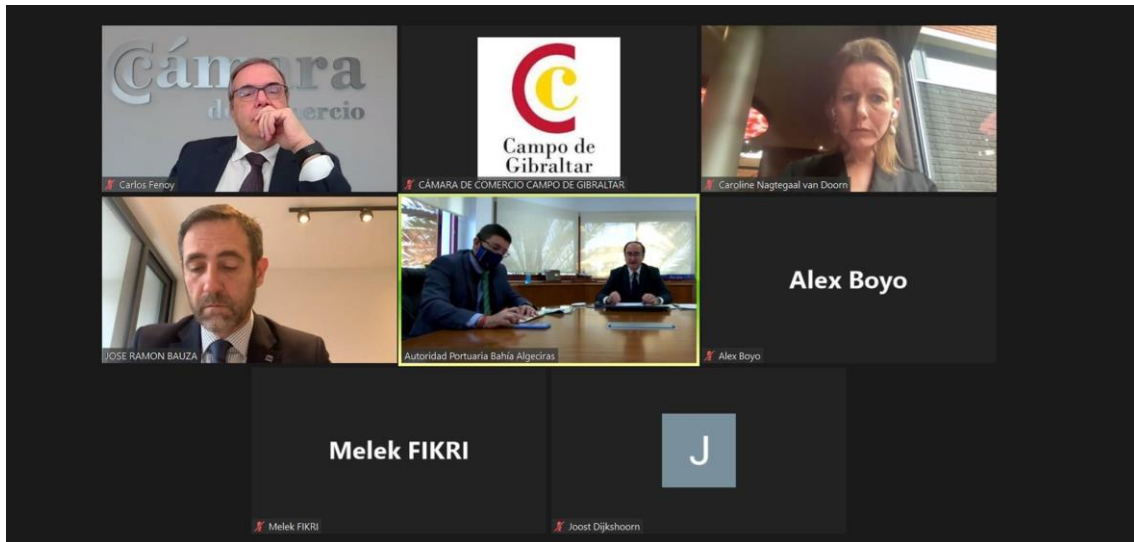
Cámara de Comercio

Carlos Fenoy

Campo de Gibraltar

CÁMARA DE COMERCIO CAMPO DE GIBRALTAR

Caroline Nagtegaal van Doorn

JOSE RAMON BAUZA

Autoridad Portuaria Bahía Algeciras

Alex Boyo

Alex Boyo

Melek FIKRI

Melek FIKRI

J

Joost Dijkshoorn